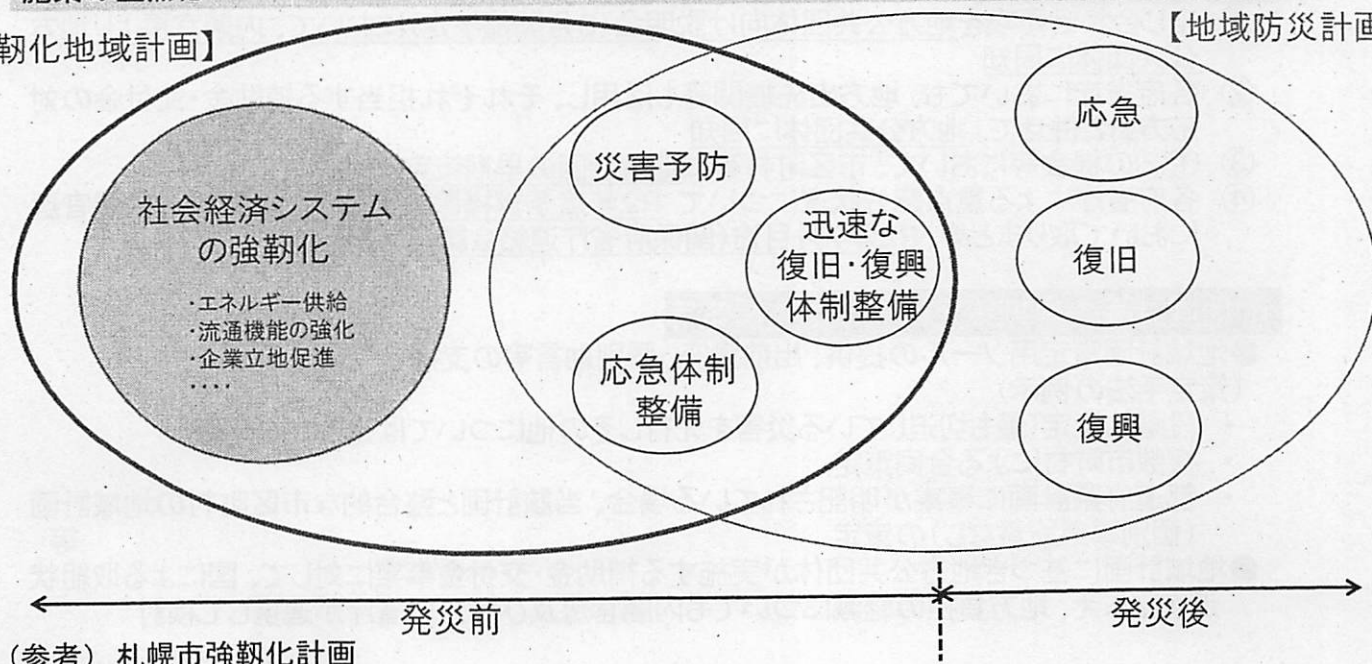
靭化地域計画】

【地域防災計画

社会経済システムの強靭化

・エネルギー供給
・流通機能の強化
・企業立地促進
・・・・

災害予防

迅速な復旧・復興体制整備

応急体制整備

応急

復旧

復興

発災前

発災後

（参考）札幌市強靭化計画